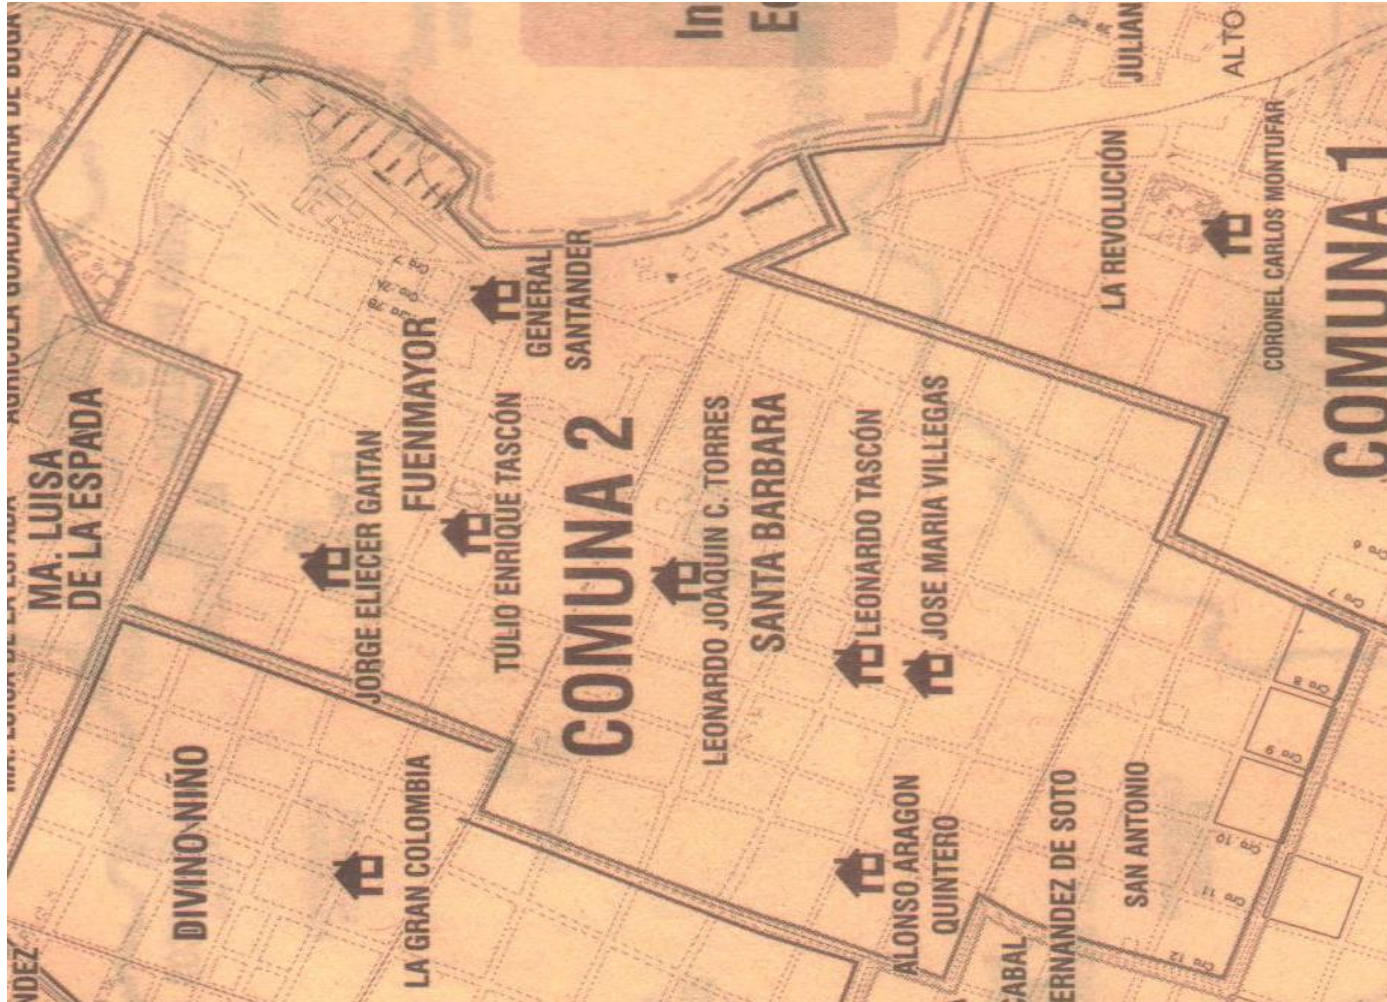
MA. LUISA DE LA ESPADA
AGRICOLA GUADALAJARA DE BUGA
MA. LUISA
DE LA ESPADA
In
Ec
JULIAN
ALTO
FUENMAYOR
GENERAL SANTANDER
JORGE ELIECER GAITAN
TULIO ENRIQUE TASCÓN
COMUNA 2
LEONARDO JOAQUIN C. TORRES
SANTA BARBARA
LEONARDO TASCÓN
JOSE MARIA VILLEGAS
LA REVOLUCIÓN
CORONEL CARLOS MONTUFAR
COMUNA 1
DIVINO NIÑO
LA GRAN COLOMBIA
ALONSO ARAGON QUINTERO
ERNANDEZ DE SOTO
CABAL
SAN ANTONIO
NDEZ
Cra 6
Cra 7
Cra 8
Cra 9
Cra 10
Cra 11
Cra 12
Cra 7
Cra 7B
Cra 7A